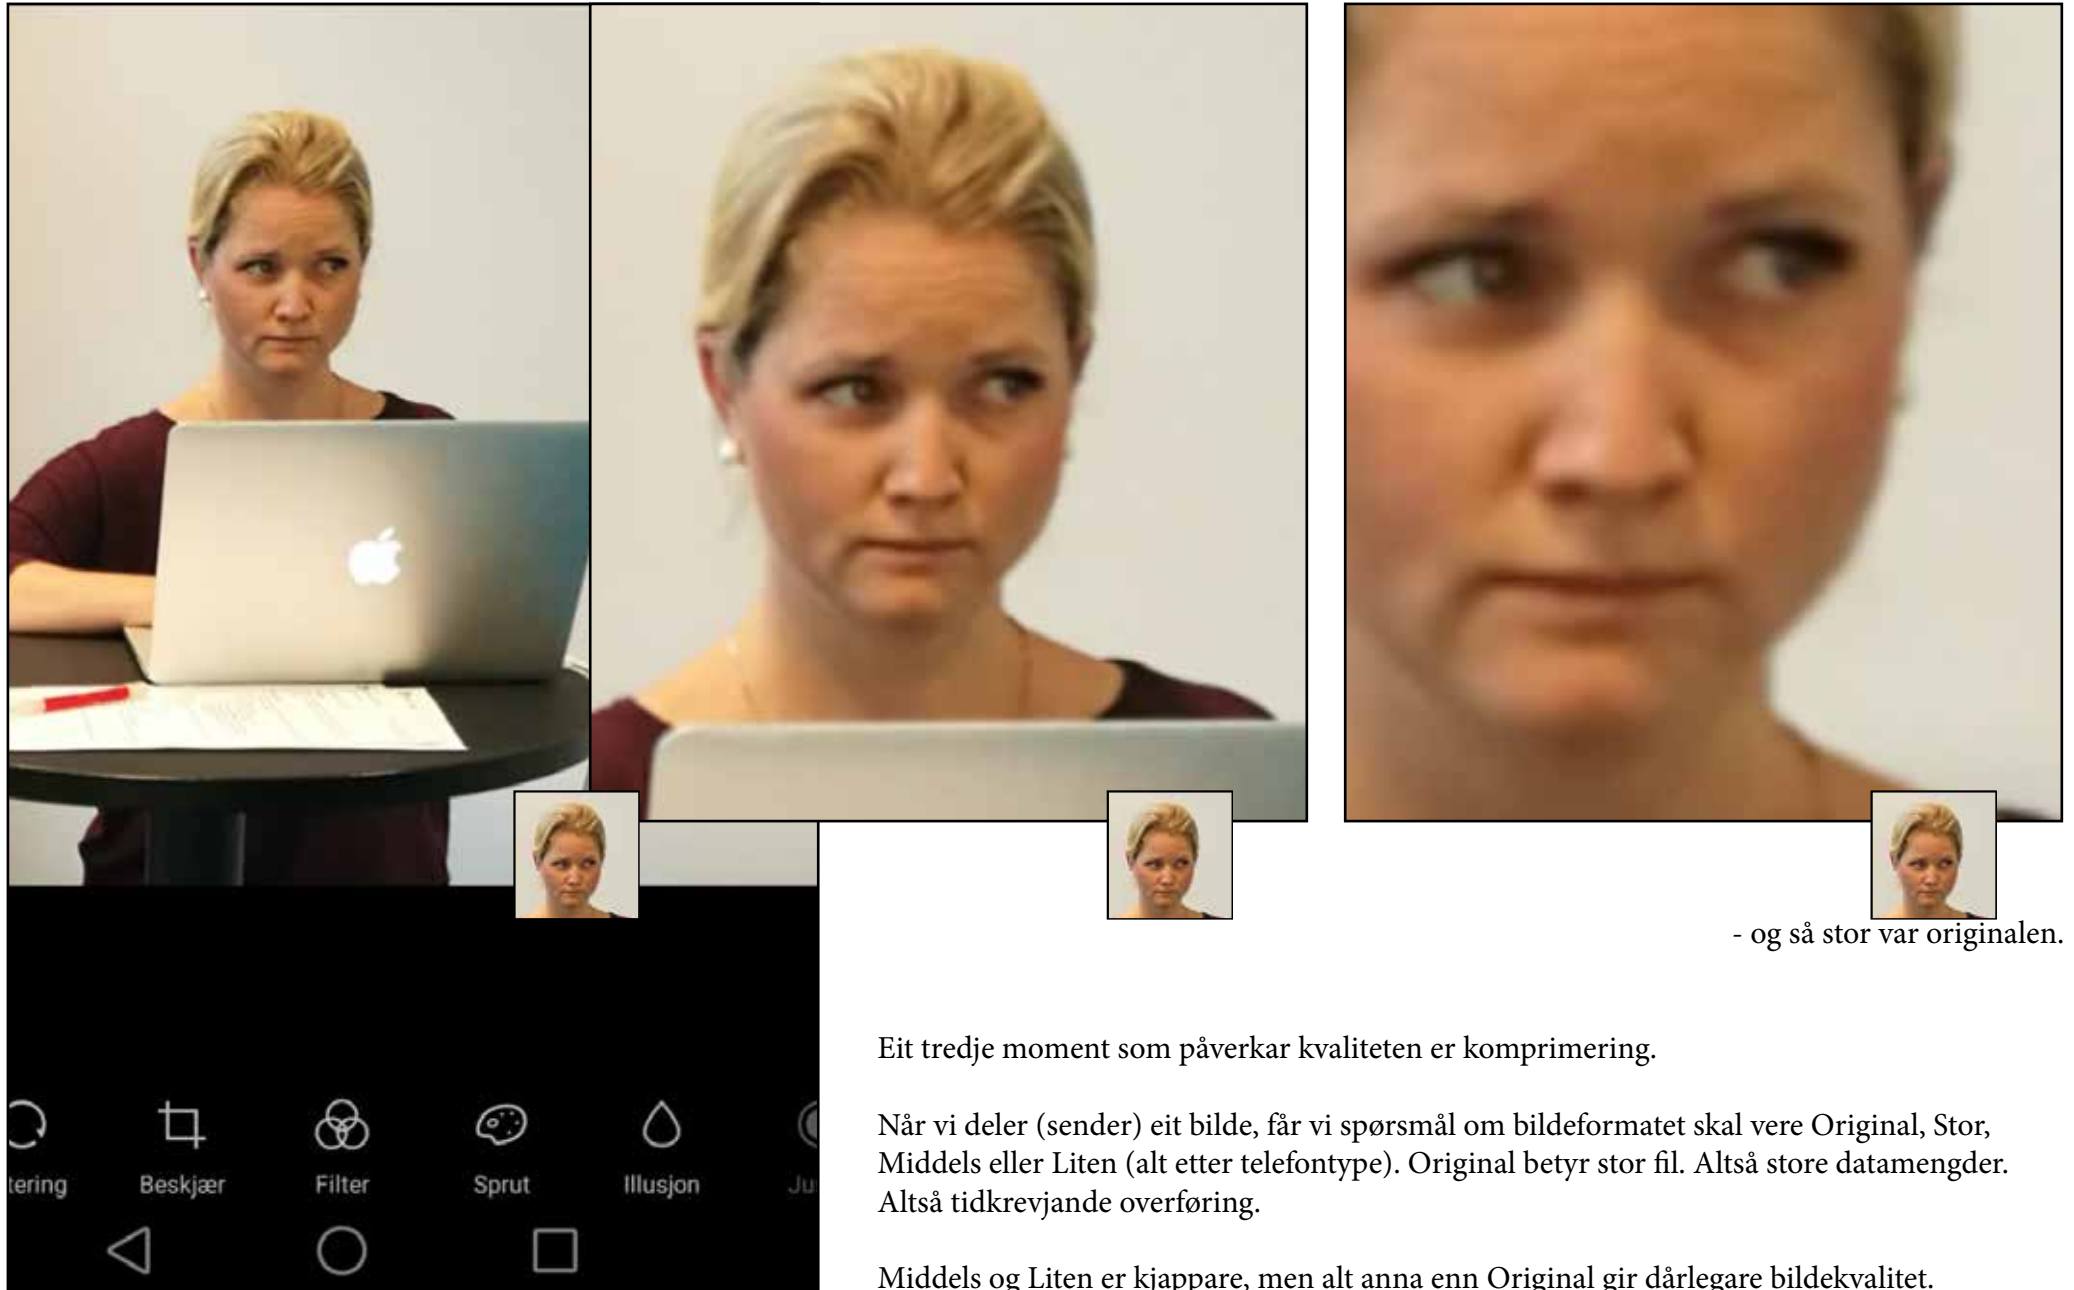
tering Beskjær Filter Sprut Illusjon Ju

- og så stor var originalen.

Eit tredje moment som påverkar kvaliteten er komprimering.

Når vi deler (sender) eit bilde, får vi spørsmål om bildeformatet skal vere Original, Stor, Middels eller Liten (alt etter telefontype). Original betyr stor fil. Altså store datamengder. Altså tidkrevjande overføring.

Middels og Liten er kjappare, men alt anna enn Original gir dårlegare bildekvalitet.